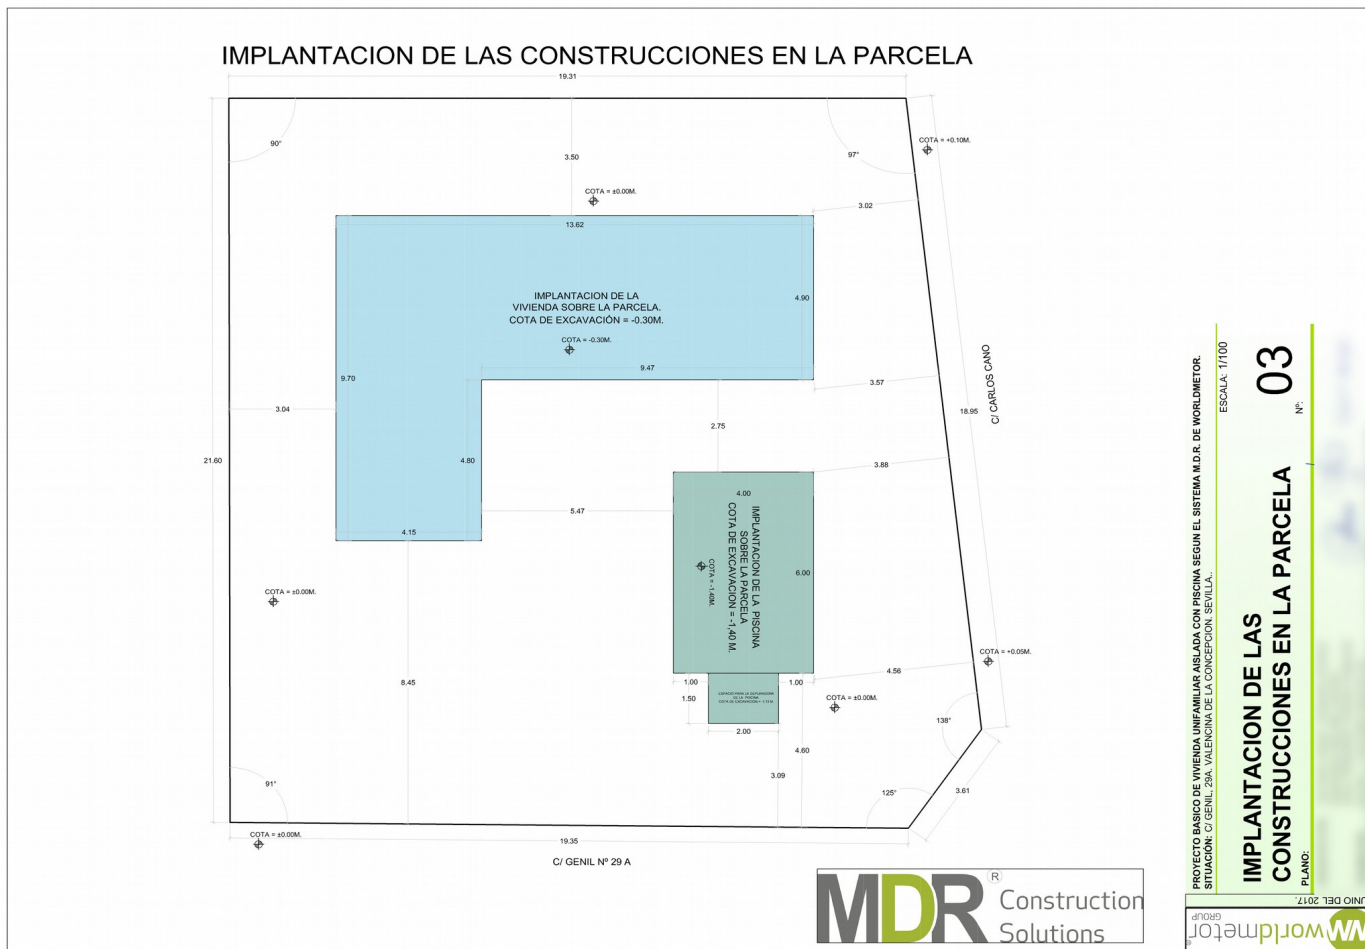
IMPLANTACION DE LAS CONSTRUCCIONES EN LA PARCELA

19.31

90°

3.50

97°

COTA = +0.10M.

COTA = ±0.00M.

3.02

13.62

IMPLANTACION DE LA VIVIENDA SOBRE LA PARCELA. COTA DE EXCAVACIÓN = -0.30M.

4.90

COTA = -0.30M.

9.70

9.47

3.57

C/ CARLOS CANO

3.04

18.95

2.75

21.60

4.80

3.88

4.00

5.47

IMPLANTACION DE LA PISCINA SOBRE LA PARCELA COTA DE EXCAVACION = -1.40 M.

4.15

COTA = -1.40M.

6.00

COTA = ±0.00M.

COTA = +0.05M.

4.56

1.00

ESPACIO PARA LA DEPURADORA DE LA PISCINA COTA DE EXCAVACION = -1.10 M.

1.00

8.45

1.50

COTA = ±0.00M.

138°

2.00

4.60

91°

3.09

125°

3.61

COTA = ±0.00M.

19.35

C/ GENIL Nº 29 A

MDR® Construction Solutions

PROYECTO BASICO DE VIVIENDA UNIFAMILIAR AISLADA CON PISCINA SEGUN EL SISTEMA M.D.R. DE WORLDMETOR.
SITUACIÓN: C/ GENIL, 29A. VALENCINA DE LA CONCEPCION. SEVILLA.

ESCALA: 1/100

PLANO:

IMPLANTACION DE LAS CONSTRUCCIONES EN LA PARCELA

Nº: 03

JUNIO DEL 2017.

worldmetor GROUP